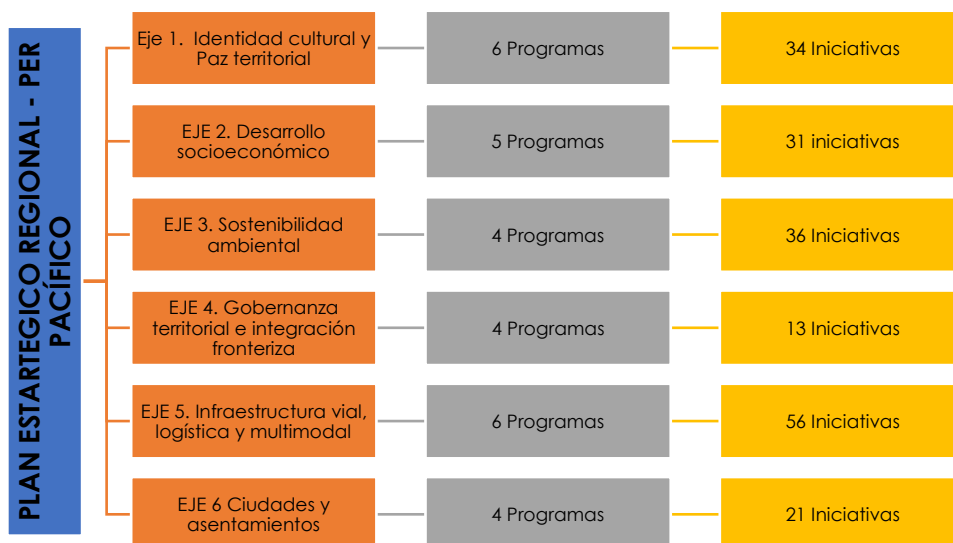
PLAN ESTARTEGICO REGIONAL - PER PACÍFICO

Eje 1. Identidad cultural y Paz territorial
6 Programas
34 Iniciativas

EJE 2. Desarrollo socioeconómico
5 Programas
31 iniciativas

EJE 3. Sostenibilidad ambiental
4 Programas
36 Iniciativas

EJE 4. Gobernanza territorial e integración fronteriza
4 Programas
13 Iniciativas

EJE 5. Infraestructura vial, logística y multimodal
6 Programas
56 Iniciativas

EJE 6 Ciudades y asentamientos
4 Programas
21 Iniciativas